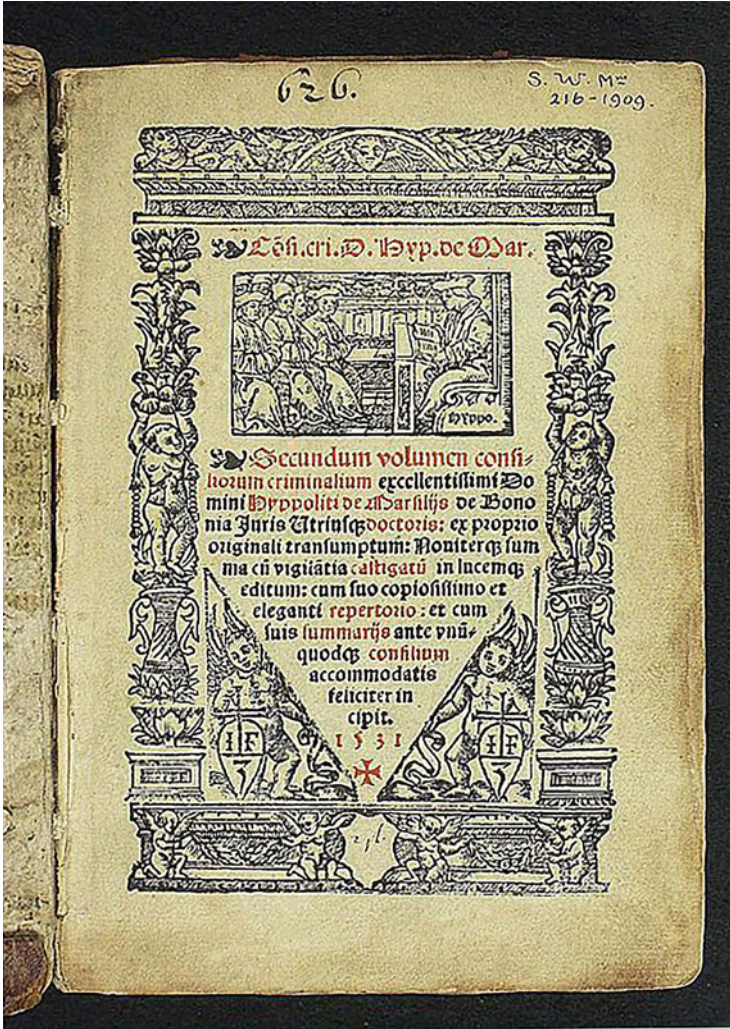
626.

S. W. M. 216-1909.

Cōs. cri. D. Hyp. de Mar.

Hyppo.

Secundum volumen consiliorum criminalium excellentissimi Domini Hyppoliti de Marsilijs de Bononia Juris Utriusq̧ doctoris: ex proprio originali transumptum: Noviterq̧ summa cū vigilātia castigatū in lucemq̧ editum: cum suo copiosissimo et eleganti repertorio: et cum suis summarijs ante unūquodq̧ consilium accommodatis feliciter incipit.

1531

I F
3

I F
3

2 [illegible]